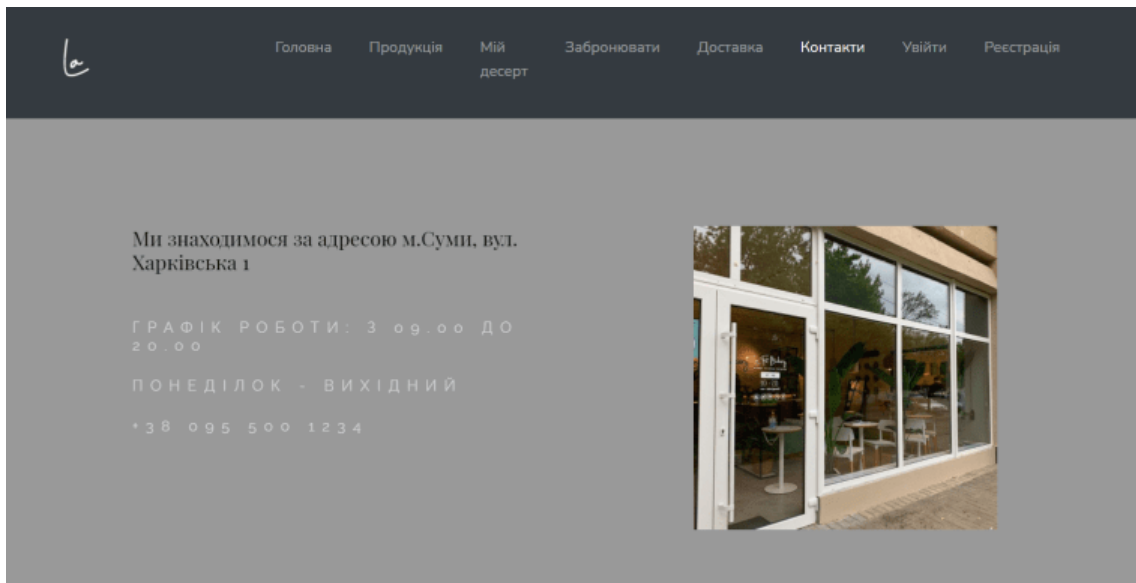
la

Головна Продукція Мій десерт Забронювати Доставка Контакти Увійти Реєстрація

Ми знаходимося за адресою м.Суми, вул. Харківська 1

ГРАФІК РОБОТИ: З 09.00 ДО 20.00

ПОНЕДІЛОК - ВИХІДНИЙ

+38 095 500 1234